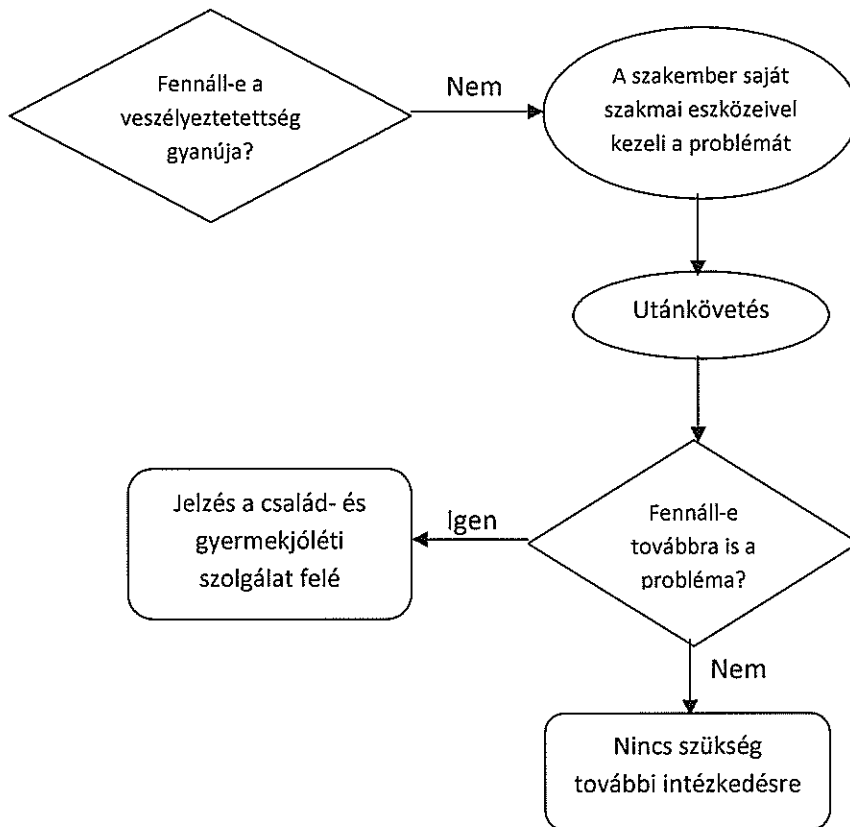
Fennáll-e a veszélyeztetettség gyanúja?

Nem

A szakember saját szakmai eszközeivel kezeli a problémát

Utánkövetés

Fennáll-e továbbra is a probléma?

Igen

Jelzés a család- és gyermekjóléti szolgálat felé

Nem

Nincs szükség további intézkedésre